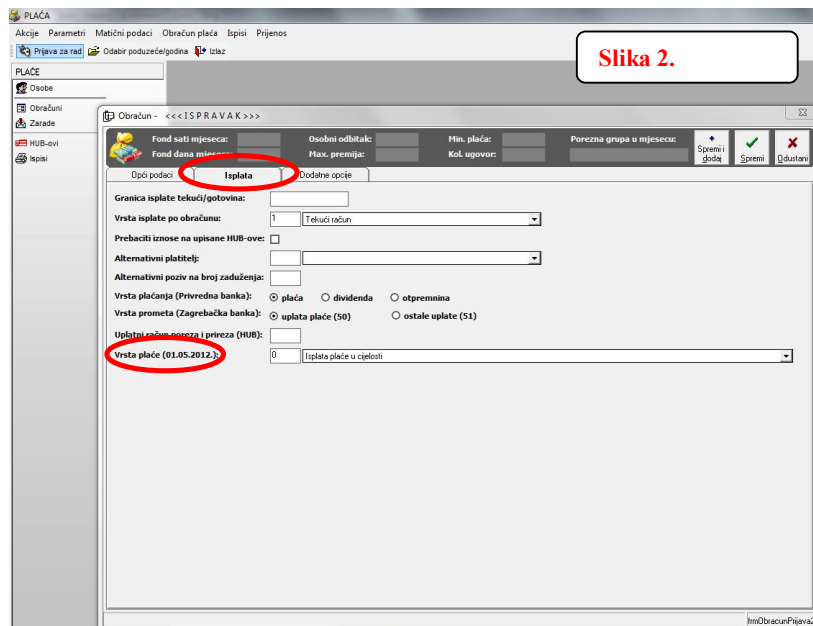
PLAĆA

Akcije Parametri Matični podaci Obračun plaća Ispisi Prijenos

Prijava za rad Odabir poduzeće/godina Izlaz

Slika 2.

PLAĆE
Osobe
Obračuni
Zarade
HUB-ovi
Ispisi

Obračun - <<<ISPRAVAK>>>

Fond sati mjeseca:
Fond dana mjeseca:
Osobni odbitak:
Max. premija:
Min. plaća:
Kol. ugovor:
Porezna grupa u mjesecu:

Spremi i dodaj
Spremi
Odustani

Opći podaci
Isplata
Dodatne opcije

Granica isplate tekući/gotovina:
Vrsta isplate po obračunu: 1 Tekući račun
Prebaciti iznose na upisane HUB-ove:
Alternativni platitelj:
Alternativni poziv na broj zaduženja:
Vrsta plaćanja (Privredna banka): plaća dividenda otpremnina
Vrsta prometa (Zagrebačka banka): uplata plaće (50) ostale uplate (51)
Uplatni račun poreza i prireza (HUB):
Vrsta plaće (01.05.2012.): 0 Isplata plaće u cijelosti

frmObracunPrijava2